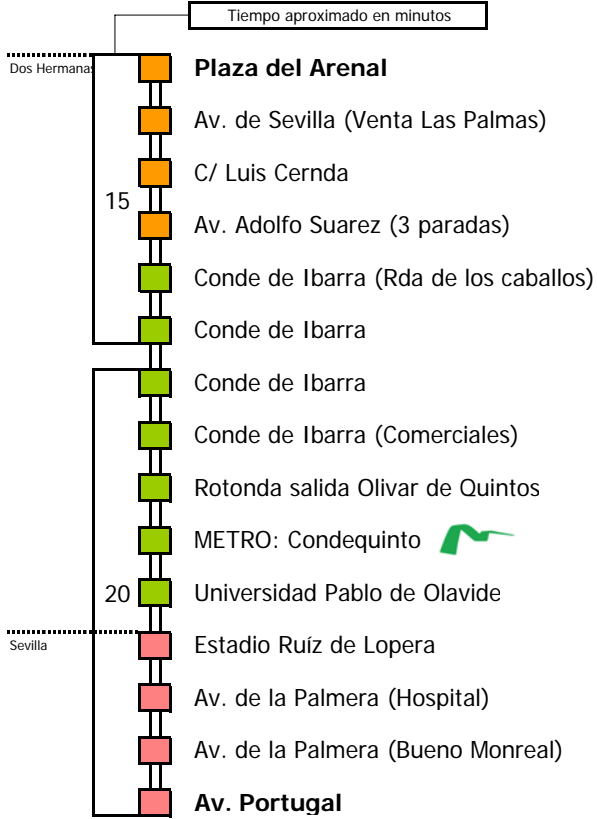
Tiempo aproximado en minutos

Dos Hermanas

Plaza del Arenal

Av. de Sevilla (Venta Las Palmas)

C/ Luis Cernda

15

Av. Adolfo Suarez (3 paradas)

Conde de Ibarra (Rda de los caballos)

Conde de Ibarra

Conde de Ibarra

Conde de Ibarra (Comerciales)

Rotonda salida Olivar de Quintos

METRO: Condequinto

20

Universidad Pablo de Olavide

Sevilla

Estadio Ruíz de Lopera

Av. de la Palmera (Hospital)

Av. de la Palmera (Bueno Monreal)

Av. Portugal